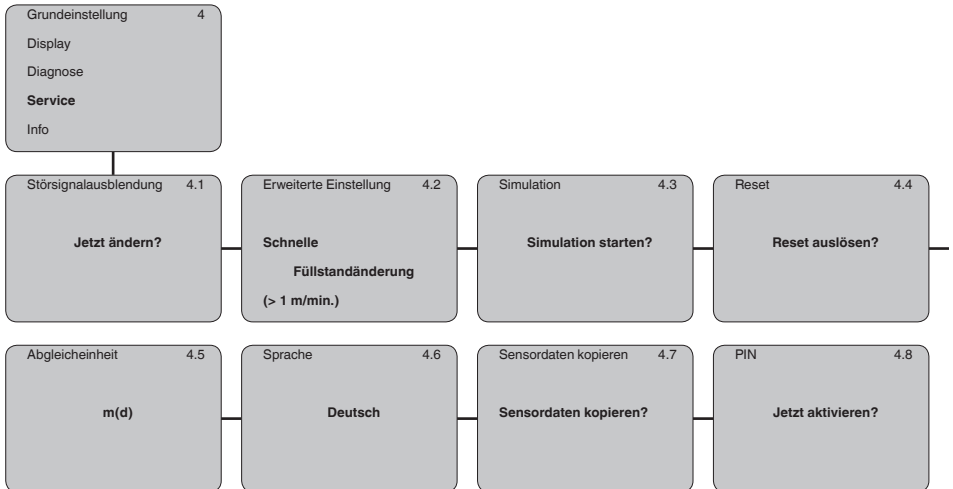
Grundeinstellung 4
Display
Diagnose
**Service**
Info

Störsignalausblendung 4.1

**Jetzt ändern?**

Erweiterte Einstellung 4.2

**Schnelle Füllstandänderung (> 1 m/min.)**

Simulation 4.3

**Simulation starten?**

Reset 4.4

**Reset auslösen?**

Abgleicheinheit 4.5

**m(d)**

Sprache 4.6

**Deutsch**

Sensordaten kopieren 4.7

**Sensordaten kopieren?**

PIN 4.8

**Jetzt aktivieren?**